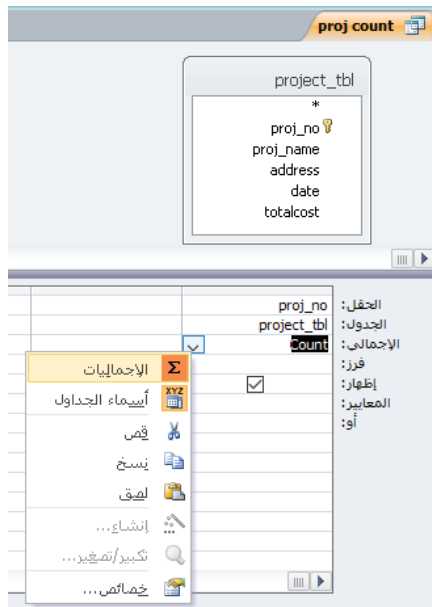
proj count

project_tbl
*
proj_no
proj_name
address
date
totalcost

الحقل: proj_no
الجدول: project_tbl
الإجمالي: Count
فرز:
إظهار:
المعايير:
أو:

الإجماليات
أسماء الجداول
قص
نسخ
لصق
إنشاء...
تكبير/تصغير...
خصائص...